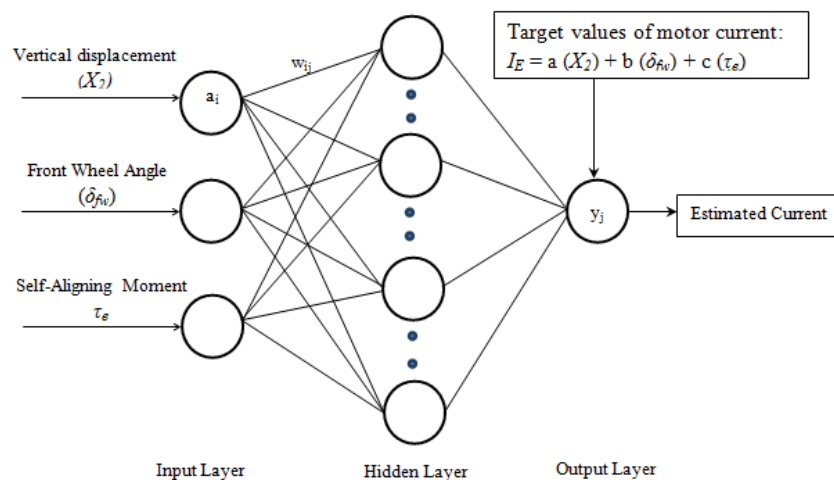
Target values of motor current:
$I_E$ = a ($X_2$) + b ($\delta_{fw}$) + c ($\tau_e$)

Vertical displacement
($X_2$)

$w_{ij}$

$a_i$

Front Wheel Angle
($\delta_{fw}$)

$y_j$

Estimated Current

Self-Aligning Moment
$\tau_e$

Input Layer

Hidden Layer

Output Layer